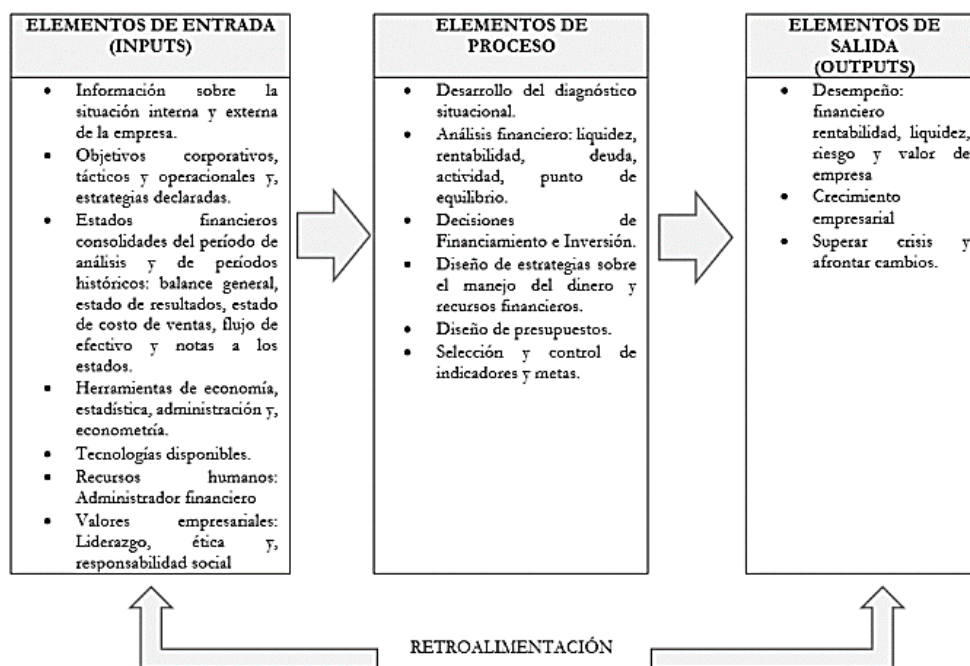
ELEMENTOS DE ENTRADA (INPUTS)

- Información sobre la situación interna y externa de la empresa.
- Objetivos corporativos, tácticos y operacionales y, estrategias declaradas.
- Estados financieros consolidades del período de análisis y de períodos históricos: balance general, estado de resultados, estado de costo de ventas, flujo de efectivo y notas a los estados.
- Herramientas de economía, estadística, administración y, econometría.
- Tecnologías disponibles.
- Recursos humanos: Administrador financiero
- Valores empresariales: Liderazgo, ética y, responsabilidad social

ELEMENTOS DE PROCESO

- Desarrollo del diagnóstico situacional.
- Análisis financiero: liquidez, rentabilidad, deuda, actividad, punto de equilibrio.
- Decisiones de Financiamiento e Inversión.
- Diseño de estrategias sobre el manejo del dinero y recursos financieros.
- Diseño de presupuestos.
- Selección y control de indicadores y metas.

ELEMENTOS DE SALIDA (OUTPUTS)

- Desempeño: financiero rentabilidad, liquidez, riesgo y valor de empresa
- Crecimiento empresarial
- Superar crisis y afrontar cambios.

RETROALIMENTACIÓN